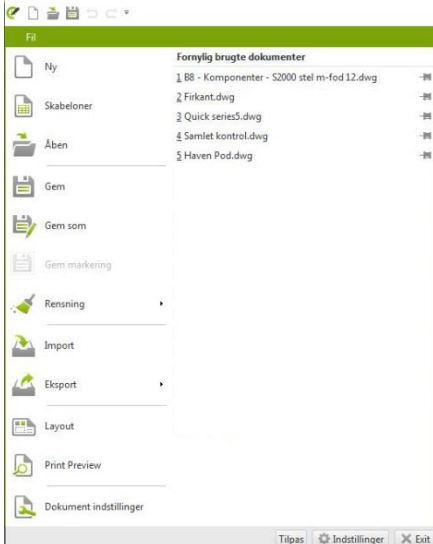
Fil

Ny

Skabeloner

Åben

Gem

Gem som

Gem markering

Rensning

Import

Eksport

Layout

Print Preview

Dokument indstillinger

Fornylig brugte dokumenter

1 B8 - Komponenter - S2000 stel m-fod 12.dwg

2 Firkant.dwg

3 Quick series5.dwg

4 Samlet kontrol.dwg

5 Haven Pod.dwg

Tilpas

Indstillinger

Exit